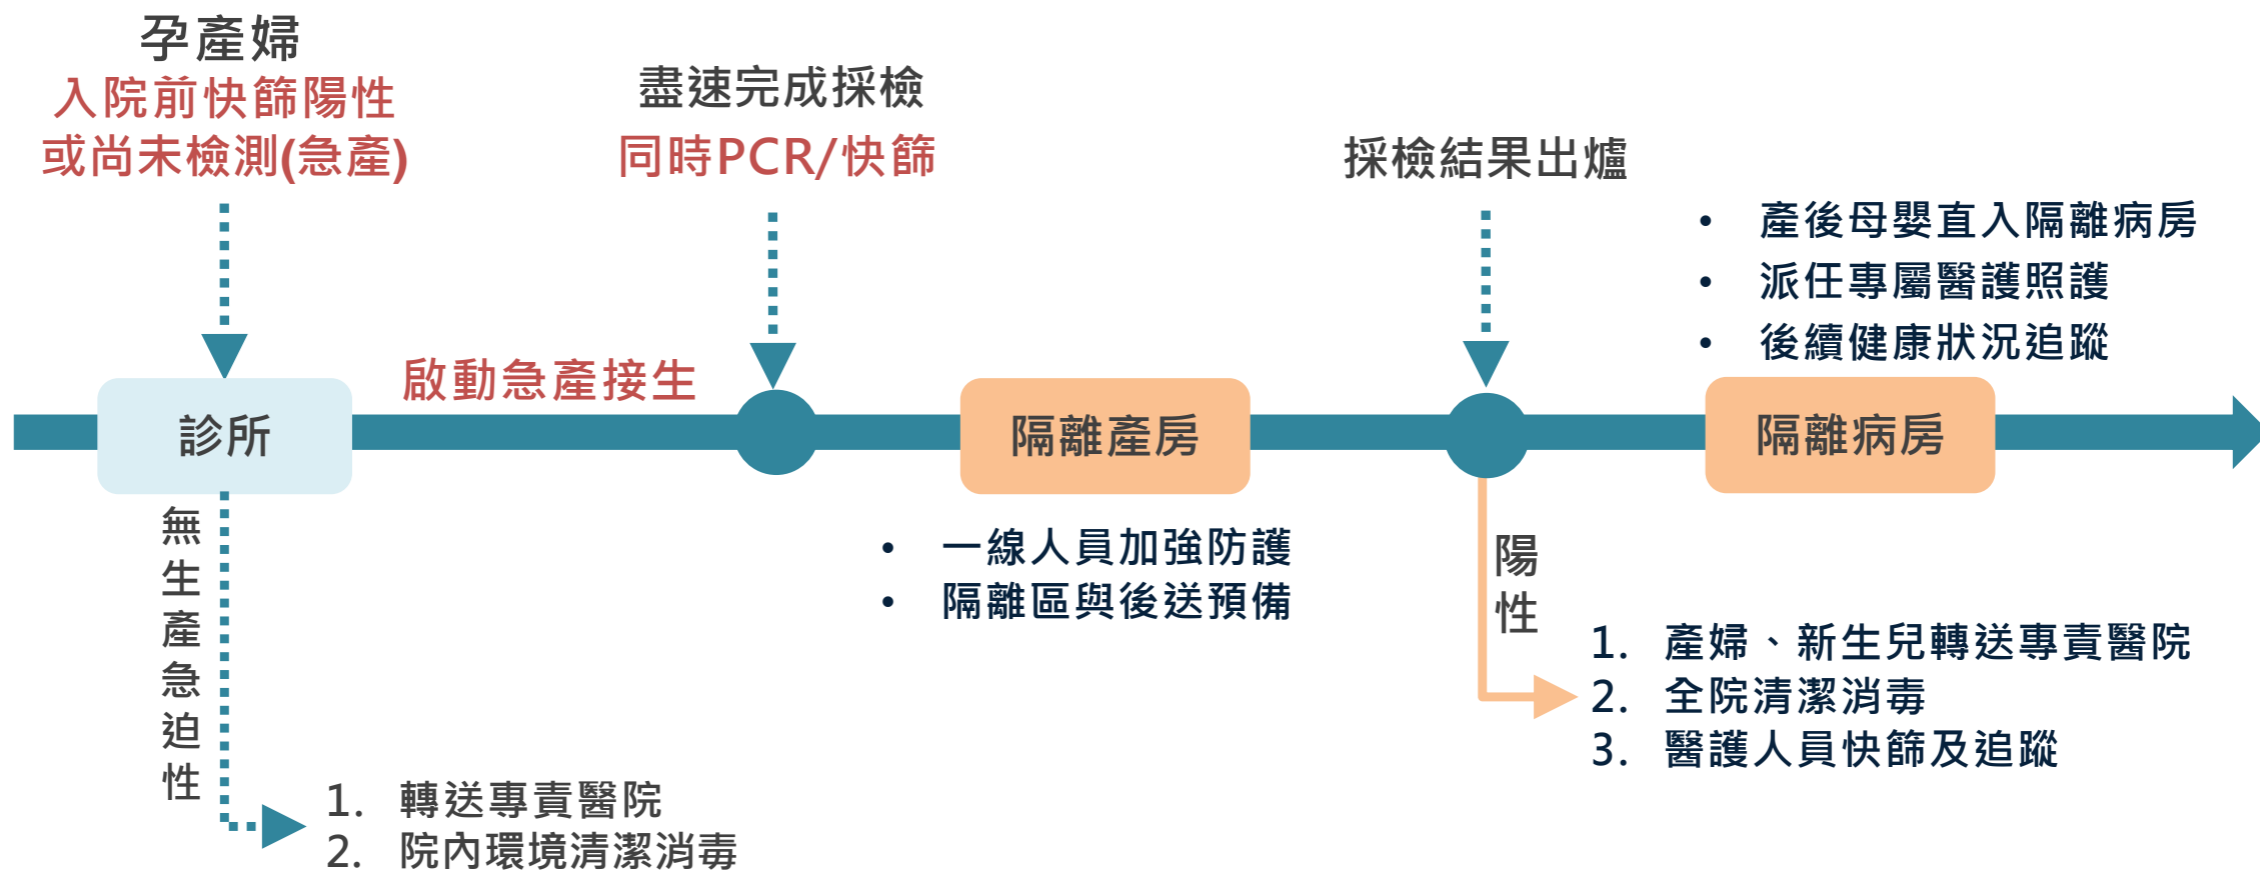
孕產婦
入院前快篩陽性
或尚未檢測(急產)

盡速完成採檢
同時PCR/快篩

採檢結果出爐

• 產後母嬰直入隔離病房
• 派任專屬醫護照護
• 後續健康狀況追蹤

診所

啟動急產接生

隔離產房

隔離病房

無生產急迫性

1. 轉送專責醫院
2. 院內環境清潔消毒

• 一線人員加強防護
• 隔離區與後送預備

陽性

1. 產婦、新生兒轉送專責醫院
2. 全院清潔消毒
3. 醫護人員快篩及追蹤